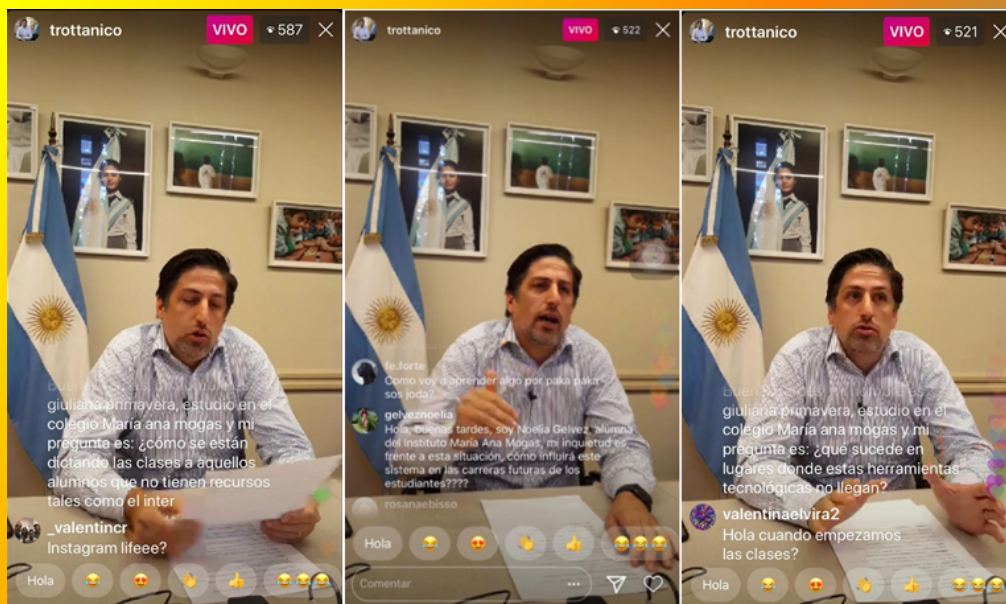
trottanico VIVO 587

Buen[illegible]
giuliana primavera, estudio en el colegio María ana mogas y mi pregunte es: ¿cómo se están dictando las clases a aquellos alumnos que no tienen recursos tales como el inter

_valentincr
Instagram lifeee?

Hola 😂 😍 👏 👍 😂😂😂

trottanico VIVO 522

fe.forte
Como voy a aprender algo por paka paka sos joda?

gelyeznoelia
Hola, Buenas tardes, soy Noelia Gelvez, alumna del Instituto María Ana Mogas, mi inquietud es frente a esta situación, como influirá este sistema en las carreras futuras de los estudiantes????

rosanaebisso

Hola 😂 😍 👏 👍 😂😂😂

Comentar

trottanico VIVO 521

Buen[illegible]
giuliana primavera, estudio en el colegio María ana mogas y mi pregunta es: ¿qué sucede en lugares donde estas herramientas tecnológicas no llegan?

valentinaelvira2
Hola cuando empezamos las clases?

Hola 😂 😍 👏 👍 😂😂